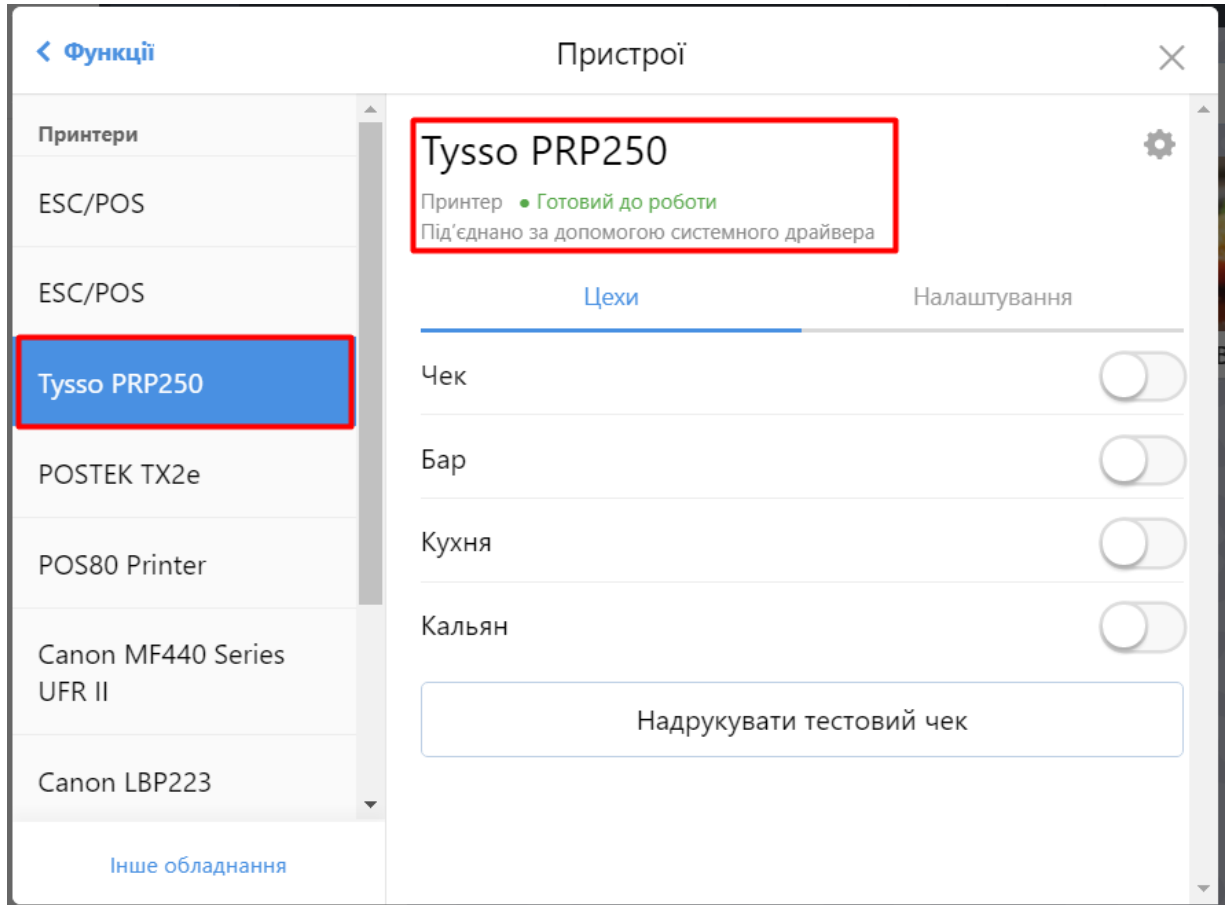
< Функції

Пристрої

Принтери

ESC/POS

ESC/POS

Tysso PRP250

POSTEK TX2e

POS80 Printer

Canon MF440 Series UFR II

Canon LBP223

Інше обладнання

Tysso PRP250

Принтер • Готовий до роботи

Під'єднано за допомогою системного драйвера

Цехи

Налаштування

Чек

Бар

Кухня

Кальян

Надрукувати тестовий чек